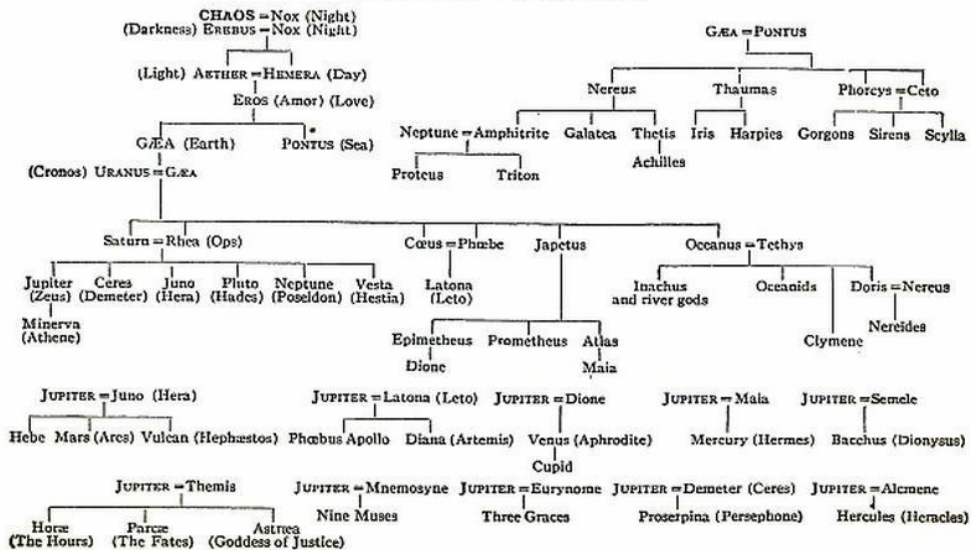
CHAOS = Nox (Night)
(Darkness) EREBUS = Nox (Night)
(Light) AETHER = HEMERA (Day)
EROS (Amor) (Love)
GÆA (Earth) PONTUS (Sea)
(Cronos) URANUS = GÆA

GÆA = PONTUS
Nereus
Thaumas
Phorcys = Ceto
Neptune = Amphitrite
Galatea
Thetis
Iris
Harpies
Gorgons
Sirens
Scylla
Proteus
Triton
Achilles

Saturn = Rhea (Ops)
Cœus = Phœbe
Japetus
Oceanus = Tethys
Jupiter (Zeus)
Ceres (Demeter)
Juno (Hera)
Pluto (Hades)
Neptune (Poseidon)
Vesta (Hestia)
Latona (Leto)
Inachus and river gods
Oceanids
Doris = Nereus
Minerva (Athene)
Nereides
Epimetheus
Prometheus
Atlas
Clymene
Dione
Maia

JUPITER = Juno (Hera)
Hebe Mars (Ares) Vulcan (Hephæstos)
JUPITER = Latona (Leto)
Phœbus Apollo Diana (Artemis)
JUPITER = Dione
Venus (Aphrodite)
Cupid
JUPITER = Maia
Mercury (Hermes)
JUPITER = Semele
Bacchus (Dionysus)

JUPITER = Themis
Horæ (The Hours) Parcæ (The Fates) Astræa (Goddess of Justice)
JUPITER = Mnemosyne
Nine Muses
JUPITER = Eurynome
Three Graces
JUPITER = Demeter (Ceres)
Proserpina (Persephone)
JUPITER = Alcmene
Hercules (Heracles)